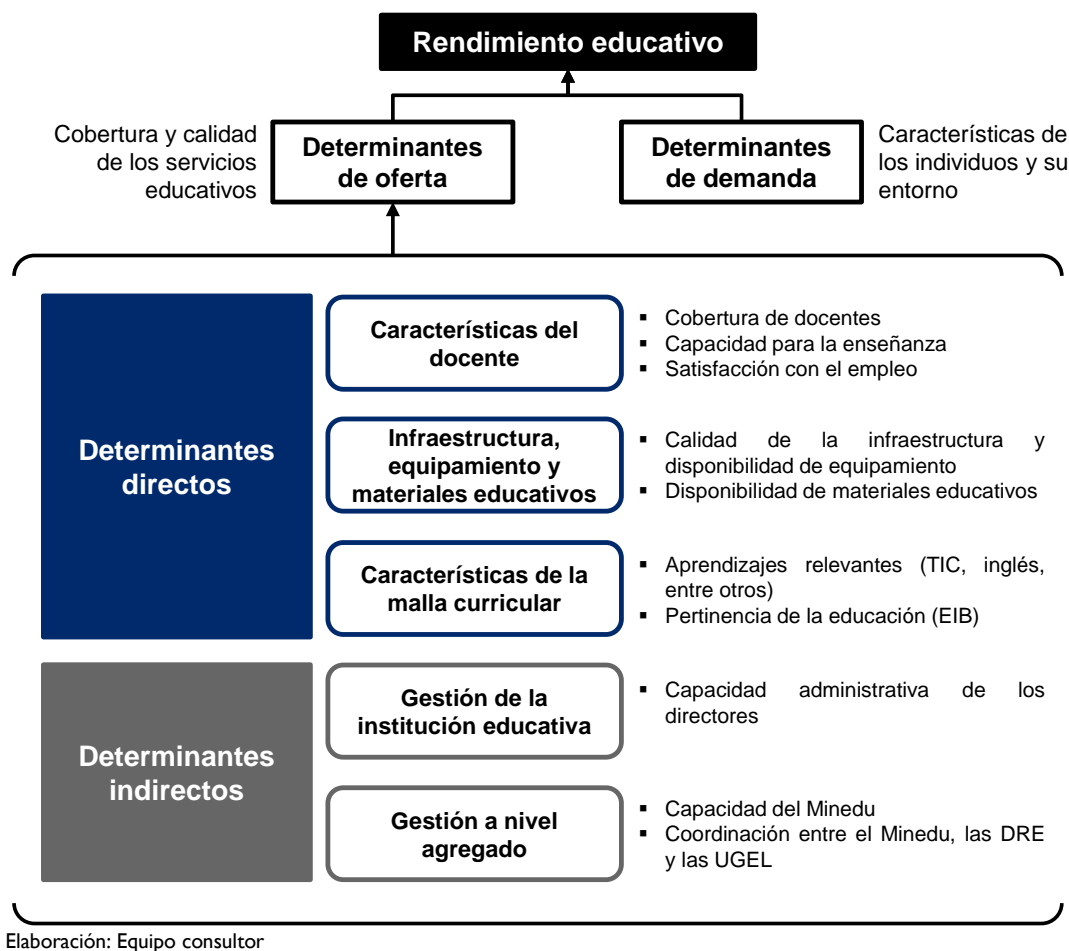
Rendimiento educativo

Cobertura y calidad de los servicios educativos

Determinantes de oferta

Determinantes de demanda

Características de los individuos y su entorno

Determinantes directos

Características del docente

- Cobertura de docentes
- Capacidad para la enseñanza
- Satisfacción con el empleo

Infraestructura, equipamiento y materiales educativos

- Calidad de la infraestructura y disponibilidad de equipamiento
- Disponibilidad de materiales educativos

Características de la malla curricular

- Aprendizajes relevantes (TIC, inglés, entre otros)
- Pertinencia de la educación (EIB)

Determinantes indirectos

Gestión de la institución educativa

- Capacidad administrativa de los directores

Gestión a nivel agregado

- Capacidad del Minedu
- Coordinación entre el Minedu, las DRE y las UGEL

Elaboración: Equipo consultor